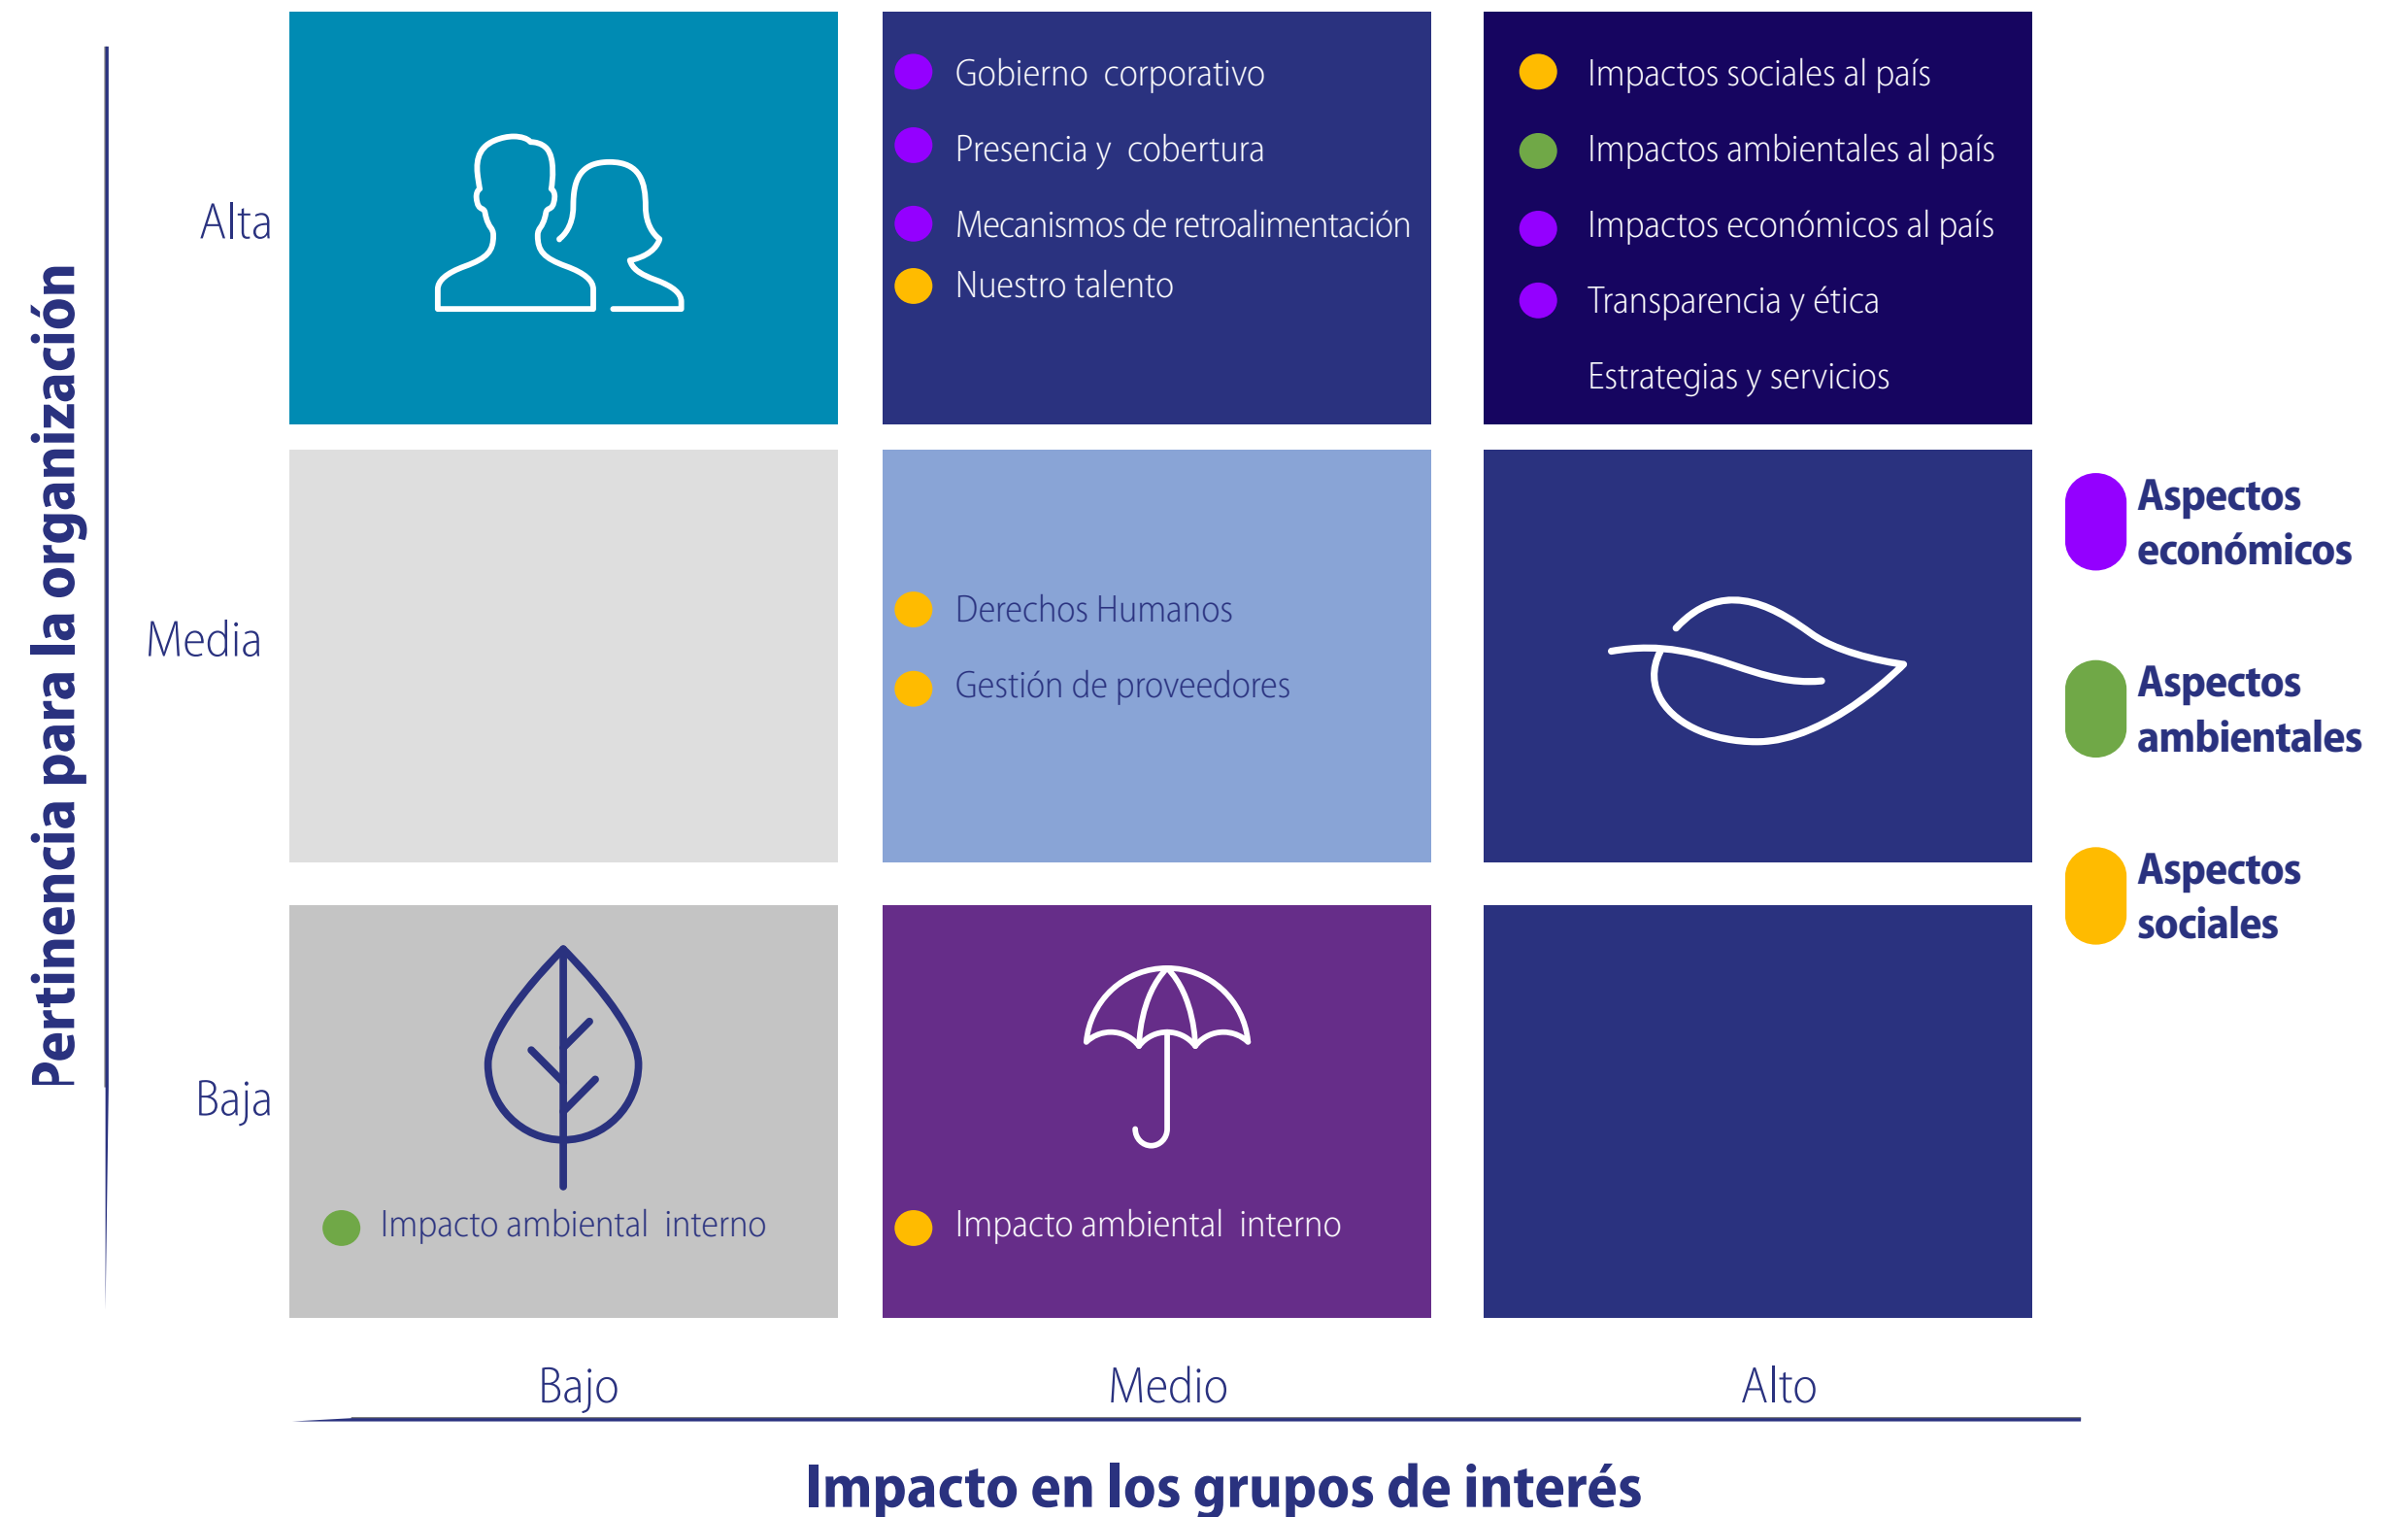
Pertinencia para la organización

Alta

Gobierno corporativo
Presencia y cobertura
Mecanismos de retroalimentación
Nuestro talento

Impactos sociales al país
Impactos ambientales al país
Impactos económicos al país
Transparencia y ética
Estrategias y servicios

Media

Derechos Humanos
Gestión de proveedores

Aspectos económicos
Aspectos ambientales
Aspectos sociales

Baja

Impacto ambiental interno

Impacto ambiental interno

Bajo
Medio
Alto

Impacto en los grupos de interés